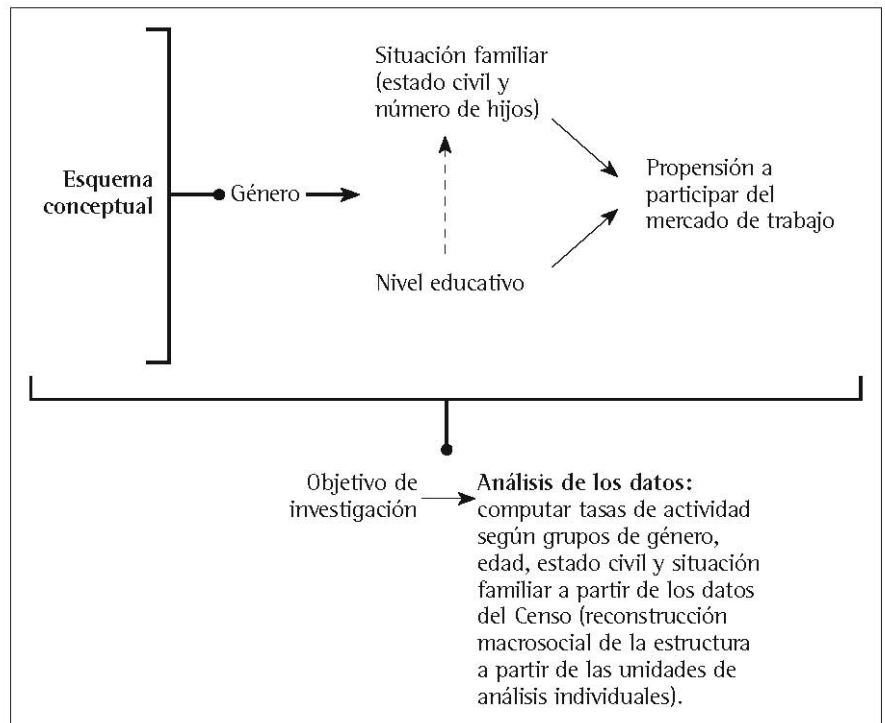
Esquema conceptual

Género

Situación familiar (estado civil y número de hijos)

Nivel educativo

Propensión a participar del mercado de trabajo

Objetivo de investigación

**Análisis de los datos:** computar tasas de actividad según grupos de género, edad, estado civil y situación familiar a partir de los datos del Censo (reconstrucción macrosocial de la estructura a partir de las unidades de análisis individuales).